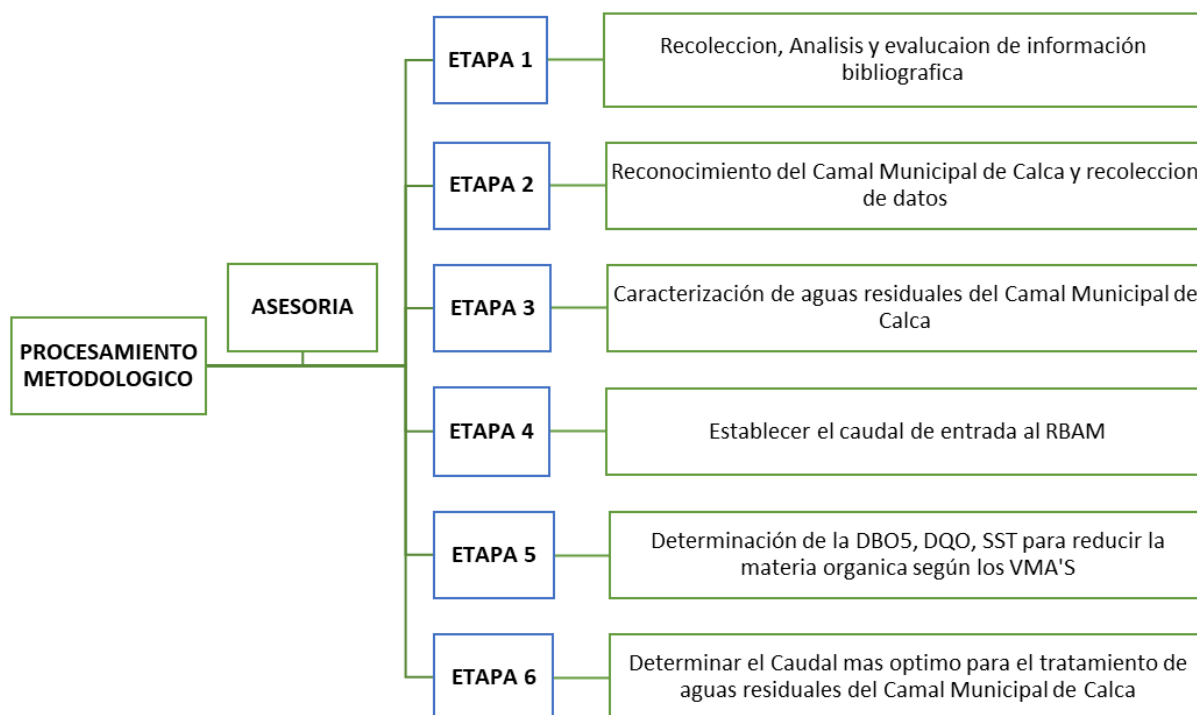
PROCESAMIENTO METODOLOGICO

ASESORIA

ETAPA 1

Recoleccion, Analisis y evalucaion de información bibliografica

ETAPA 2

Reconocimiento del Camal Municipal de Calca y recoleccion de datos

ETAPA 3

Caracterización de aguas residuales del Camal Municipal de Calca

ETAPA 4

Establecer el caudal de entrada al RBAM

ETAPA 5

Determinación de la DBO5, DQO, SST para reducir la materia organica según los VMA'S

ETAPA 6

Determinar el Caudal mas optimo para el tratamiento de aguas residuales del Camal Municipal de Calca